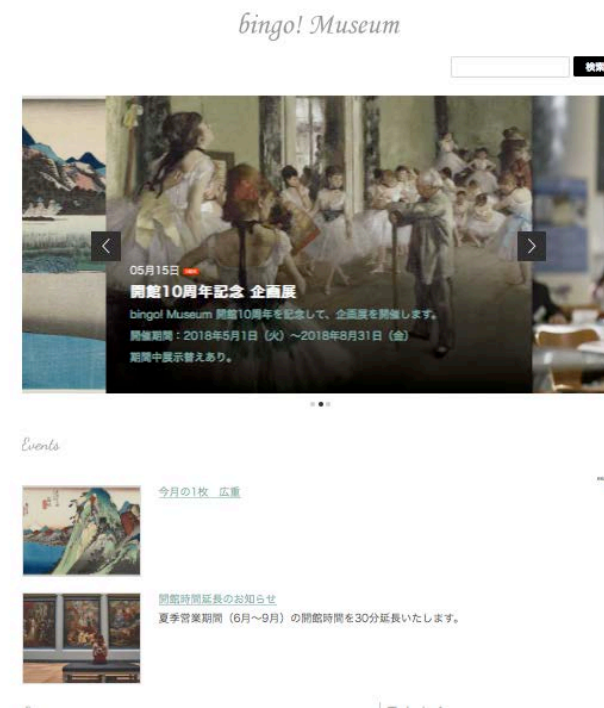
bingo! Museum

検索

05月15日

開館10周年記念 企画展

bingo! Museum 開館10周年を記念して、企画展を開催します。

開催期間：2018年5月1日（火）〜2018年8月31日（金）

期間中展示替えあり。

Events

今月の1枚 広重

開館時間延長のお知らせ

夏季営業期間（6月〜9月）の開館時間を30分延長いたします。